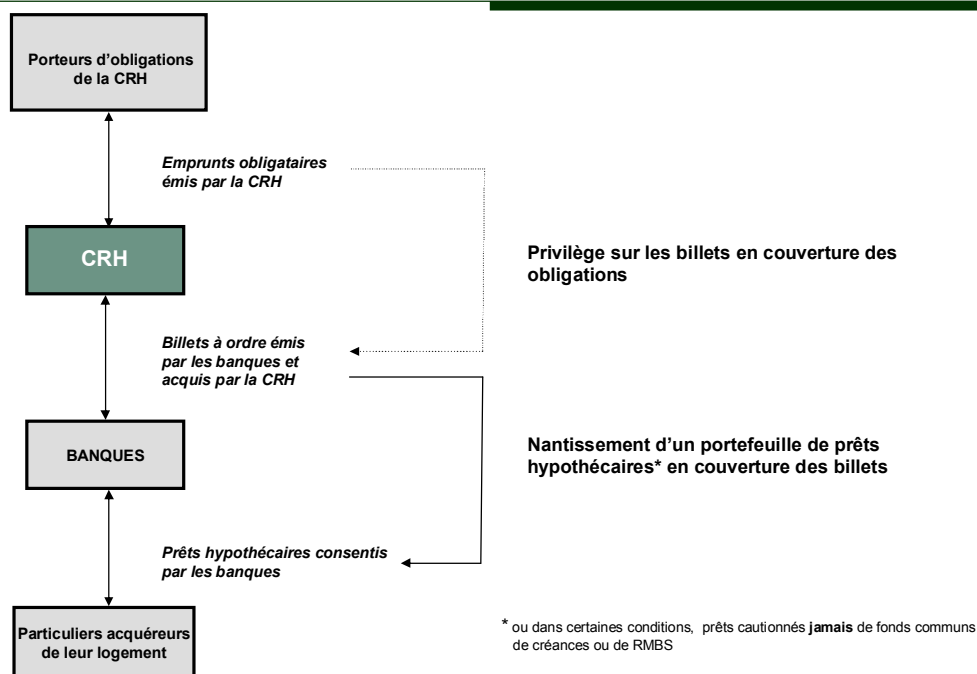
Porteurs d'obligations de la CRH

Emprunts obligataires émis par la CRH

CRH

Privilège sur les billets en couverture des obligations

Billets à ordre émis par les banques et acquis par la CRH

BANQUES

Nantissement d'un portefeuille de prêts hypothécaires* en couverture des billets

Prêts hypothécaires consentis par les banques

Particuliers acquéreurs de leur logement

* ou dans certaines conditions, prêts cautionnés jamais de fonds communs de créances ou de RMBS